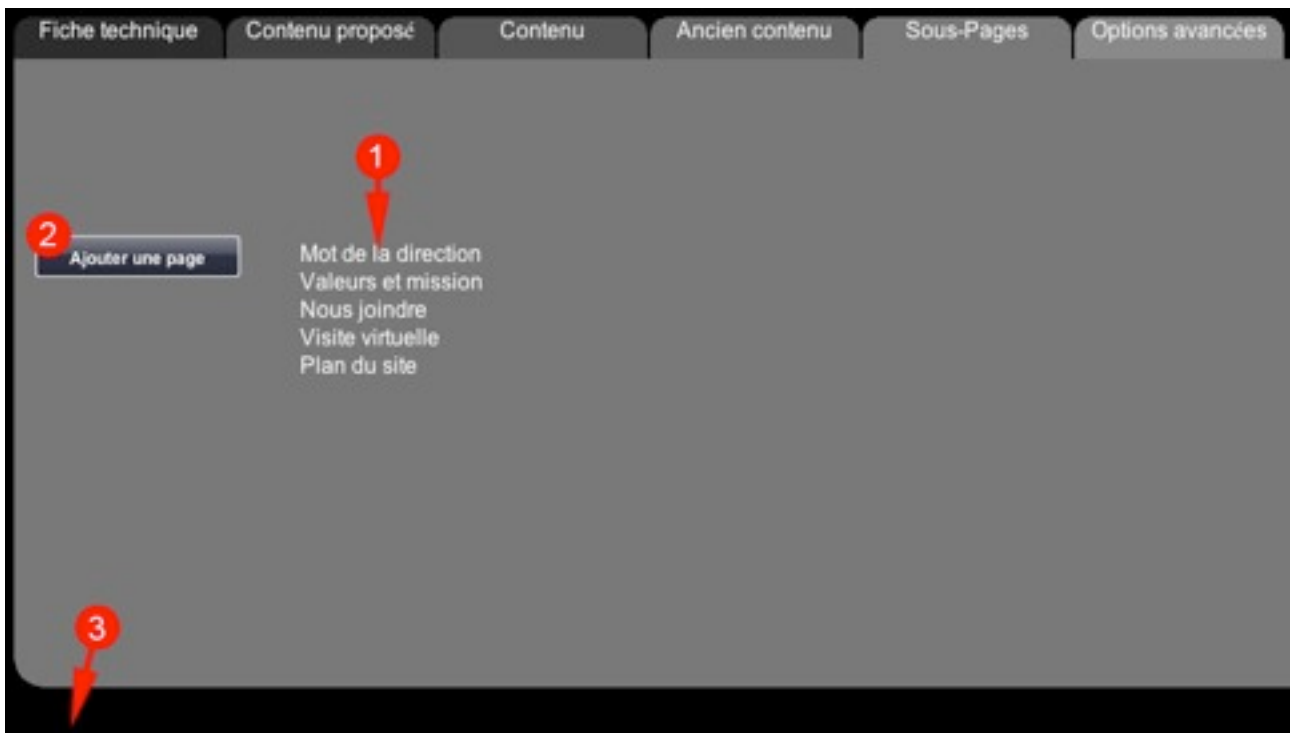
Fiche technique | Contenu proposé | Contenu | Ancien contenu | Sous-Pages | Options avancées

1

2

Ajouter une page

Mot de la direction
Valeurs et mission
Nous joindre
Visite virtuelle
Plan du site

3